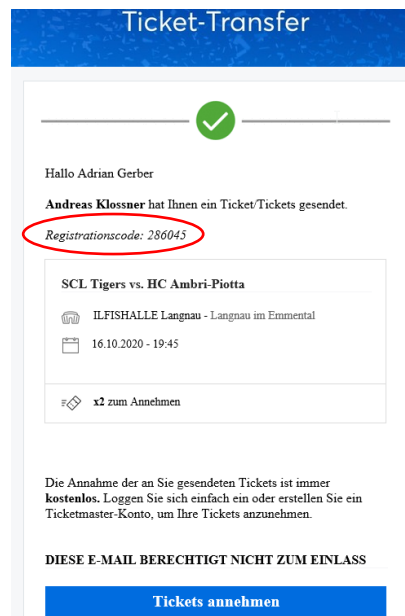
Ticket-Transfer

Hallo Adrian Gerber

**Andreas Klossner** hat Ihnen ein Ticket/Tickets gesendet.

*Registrationscode: 286045*

**SCL Tigers vs. HC Ambri-Piotta**

ILFISHALLE Langnau - Langnau im Emmental

16.10.2020 - 19:45

**x2** zum Annehmen

Die Annahme der an Sie gesendeten Tickets ist immer **kostenlos.** Loggen Sie sich einfach ein oder erstellen Sie ein Ticketmaster-Konto, um Ihre Tickets anzunehmen.

**DIESE E-MAIL BERECHTIGT NICHT ZUM EINLASS**

Tickets annehmen